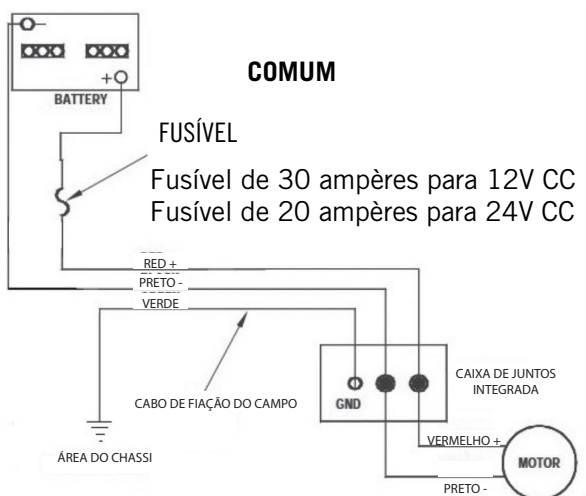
+
BATTERY

COMUM

FUSÍVEL

Fusível de 30 ampères para 12V CC
Fusível de 20 ampères para 24V CC

RED +
PRETO -
VERDE

CABO DE FIAÇÃO DO CAMPO

GND

CAIXA DE JUNTOS INTEGRADA

ÁREA DO CHASSI

VERMELHO +

MOTOR

PRETO -